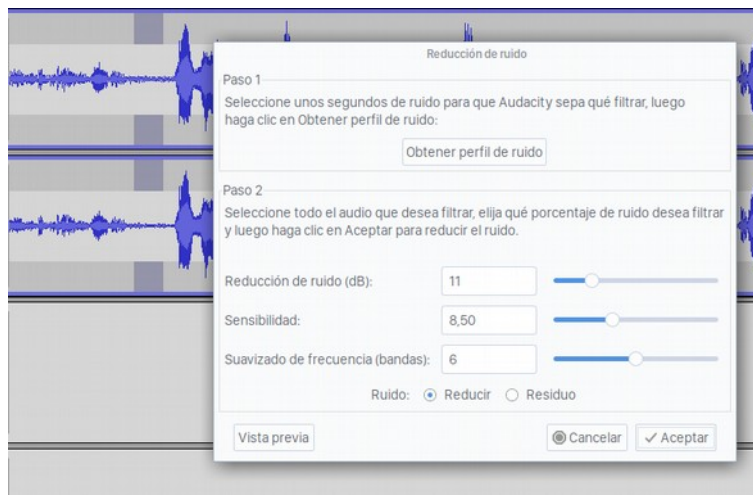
Reducción de ruido

Paso 1

Seleccione unos segundos de ruido para que Audacity sepa qué filtrar, luego haga clic en Obtener perfil de ruido:

Obtener perfil de ruido

Paso 2

Seleccione todo el audio que desea filtrar, elija qué porcentaje de ruido desea filtrar y luego haga clic en Aceptar para reducir el ruido.

Reducción de ruido (dB): 11

Sensibilidad: 8,50

Suavizado de frecuencia (bandas): 6

Ruido: Reducir Residuo

Vista previa

Cancelar

Aceptar